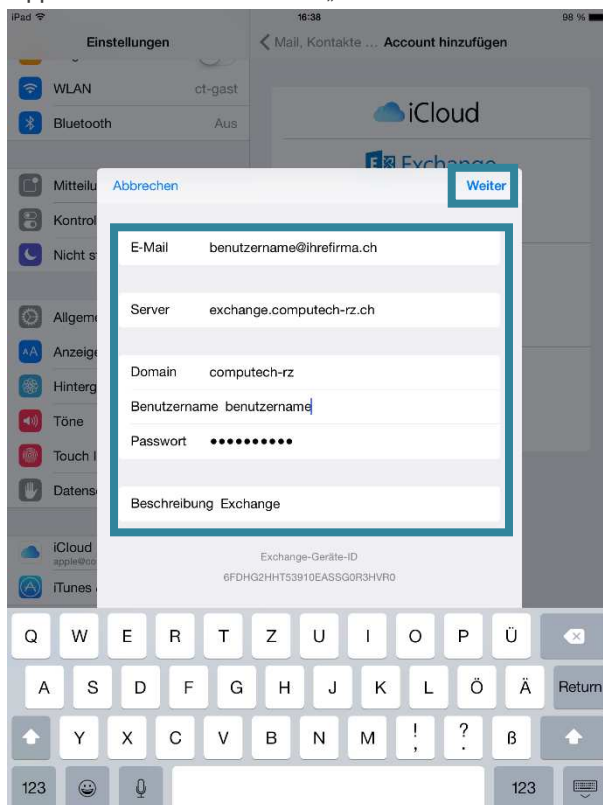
iPad
16:38
98 %

Einstellungen

WLAN ct-gast
Bluetooth Aus

Mitteilu
Kontrol
Nicht s

Allgem
Anzeige
Hinterg
Töne
Touch I
Datens

iCloud
apple@co
iTunes

Mail, Kontakte ... Account hinzufügen

iCloud
Exchange

Abbrechen
Weiter

E-Mail benutzername@ihrefirma.ch

Server exchange.computech-rz.ch

Domain computech-rz
Benutzername benutzername
Passwort ••••••••••

Beschreibung Exchange

Exchange-Geräte-ID
6FDHG2HHT53910EASSG0R3HVR0

Q W E R T Z U I O P Ü
A S D F G H J K L Ö Ä Return
Y X C V B N M ! , ? . ß
123 123